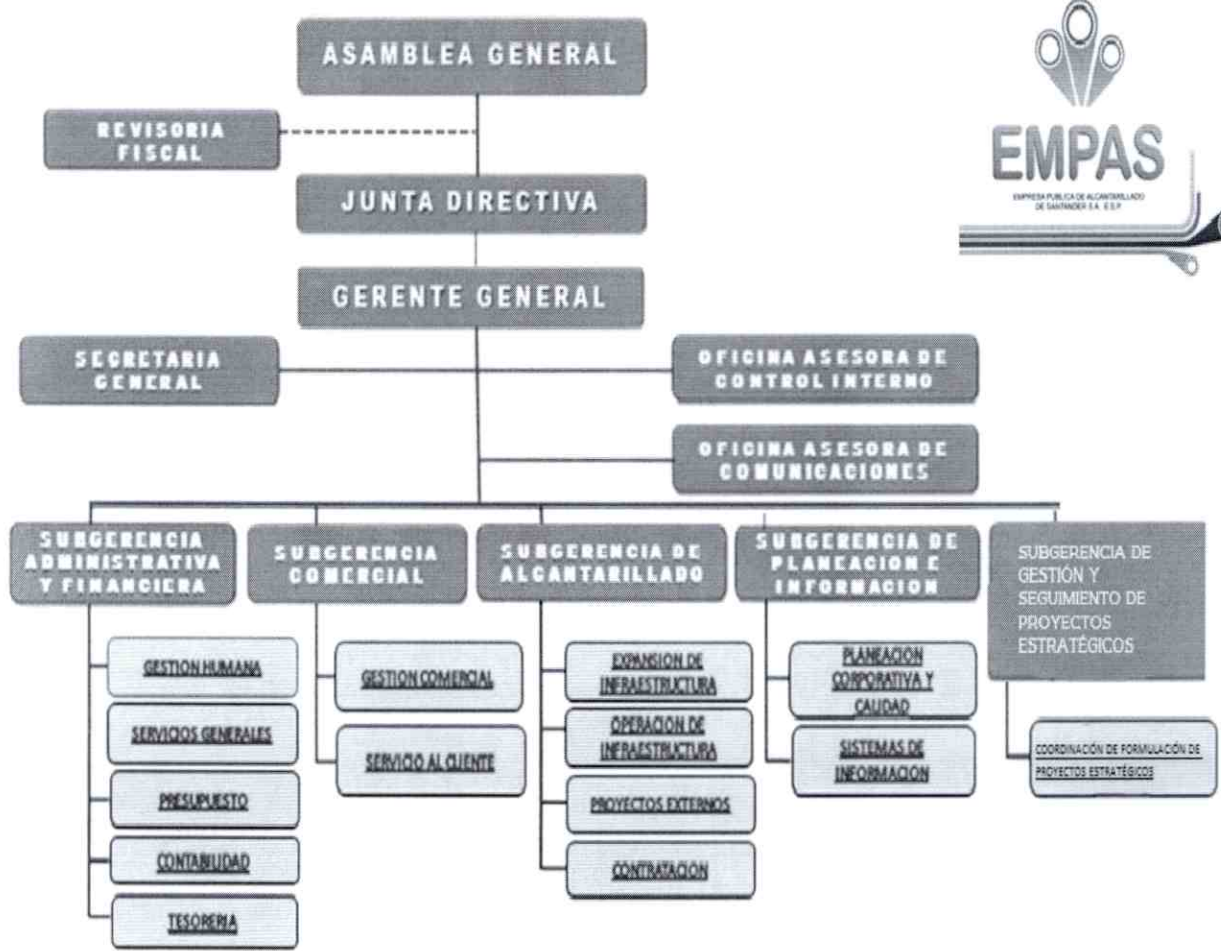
ASAMBLEA GENERAL

REVISORIA FISCAL

JUNTA DIRECTIVA

GERENTE GENERAL

SECRETARIA GENERAL

OFICINA ASESORA DE CONTROL INTERNO

OFICINA ASESORA DE COMUNICACIONES

SUBGERENCIA ADMINISTRATIVA Y FINANCIERA

GESTION HUMANA

SERVICIOS GENERALES

PRESUPUESTO

CONTABILIDAD

TESORERIA

SUBGERENCIA COMERCIAL

GESTION COMERCIAL

SERVICIO AL CLIENTE

SUBGERENCIA DE ALCANTARILLADO

EXPANSION DE INFRAESTRUCTURA

OPERACION DE INFRAESTRUCTURA

PROYECTOS EXTERNOS

CONTRATACION

SUBGERENCIA DE PLANEACION E INFORMACION

PLANEACION CORPORATIVA Y CALIDAD

SISTEMAS DE INFORMACION

SUBGERENCIA DE GESTIÓN Y SEGUIMIENTO DE PROYECTOS ESTRATÉGICOS

COORDINACIÓN DE FORMULACIÓN DE PROYECTOS ESTRATÉGICOS

EMPAS
EMPRESA PUBLICA DE ALCANTARILLADO DE SANTANDER S.A. E.S.P.